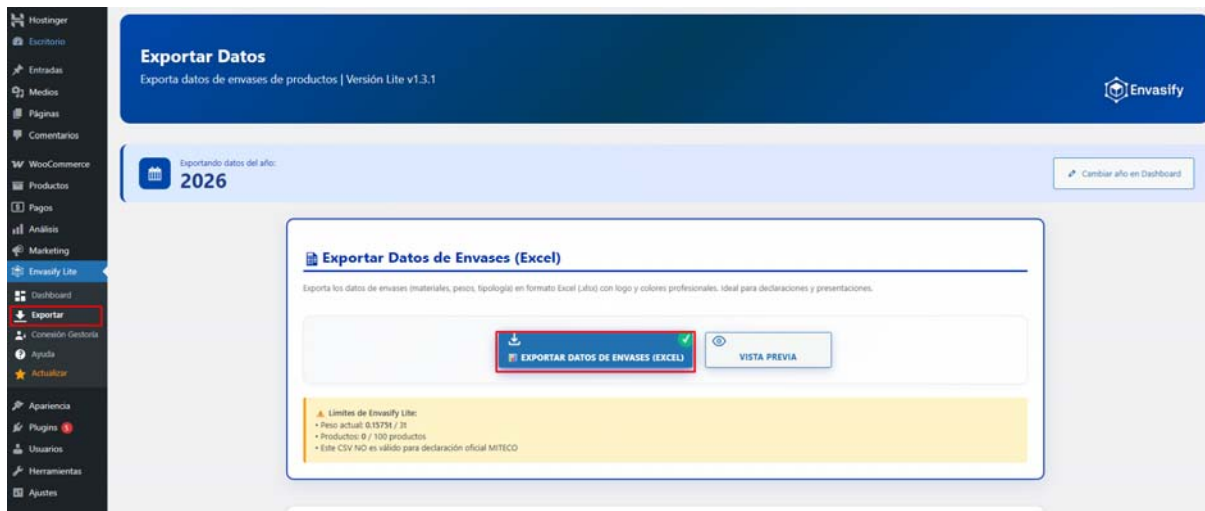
Hostinger
Escritorio
Entradas
Medios
Páginas
Comentarios
WooCommerce
Productos
Pagos
Análisis
Marketing
Envasify Lite
Dashboard
Exportar
Conexión Gestoría
Ayuda
Actualizar
Apariencia
Plugins 1
Usuarios
Herramientas
Ajustes

Exportar Datos
Exporta datos de envases de productos | Versión Lite v1.3.1

Envasify

Exportando datos del año:
2026

Cambiar año en Dashboard

Exportar Datos de Envases (Excel)

Exporta los datos de envases (materiales, pesos, tipología) en formato Excel (.xlsx) con logo y colores profesionales. Ideal para declaraciones y presentaciones.

EXPORTAR DATOS DE ENVASES (EXCEL)

VISTA PREVIA

Límites de Envasify Lite:
• Peso actual: 0.1575t / 3t
• Productos: 0 / 100 productos
• Este CSV NO es válido para declaración oficial MITECO